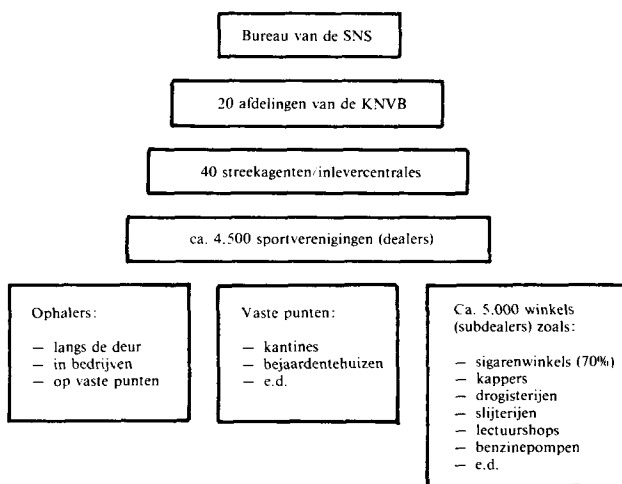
Bureau van de SNS

20 afdelingen van de KNVB

40 streekagenten/inlevercentrales

ca. 4.500 sportverenigingen (dealers)

Ophalers:

— langs de deur
— in bedrijven
— op vaste punten

Vaste punten:

— kantines
— bejaardentehuizen
— e.d.

Ca. 5.000 winkels (subdealers) zoals:

— sigarenwinkels (70%)
— kappers
— drogisterijen
— slijterijen
— lectuurshops
— benzinepompen
— e.d.